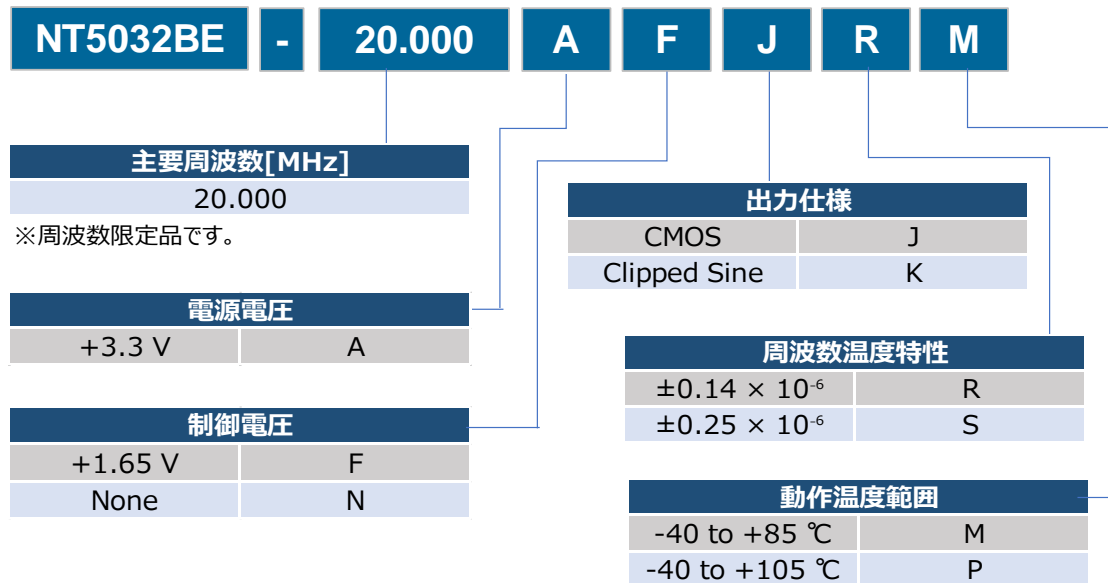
NT5032BE - 20.000 A F J R M

| 主要周波数[MHz] |
|---|
| 20.000 |

※周波数限定品です。

| 電源電圧 | |
|---|---|
| +3.3 V | A |

| 制御電圧 | |
|---|---|
| +1.65 V | F |
| None | N |

| 出力仕様 | |
|---|---|
| CMOS | J |
| Clipped Sine | K |

| 周波数温度特性 | |
|---|---|
| $\pm0.14 \times 10^{-6}$ | R |
| $\pm0.25 \times 10^{-6}$ | S |

| 動作温度範囲 | |
|---|---|
| -40 to +85 ℃ | M |
| -40 to +105 ℃ | P |